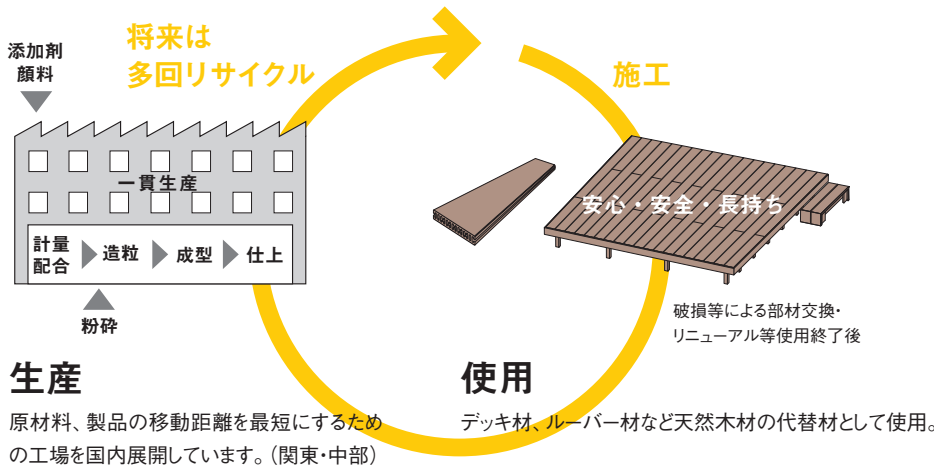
添加剤
顔料

将来は
多回リサイクル

施工

一貫生産

計量
配合

造粒

成型

仕上

粉砕

安心・安全・長持ち

破損等による部材交換・
リニューアル等使用終了後

生産

原材料、製品の移動距離を最短にするための工場を国内展開しています。（関東・中部）

使用

デッキ材、ルーバー材など天然木材の代替材として使用。